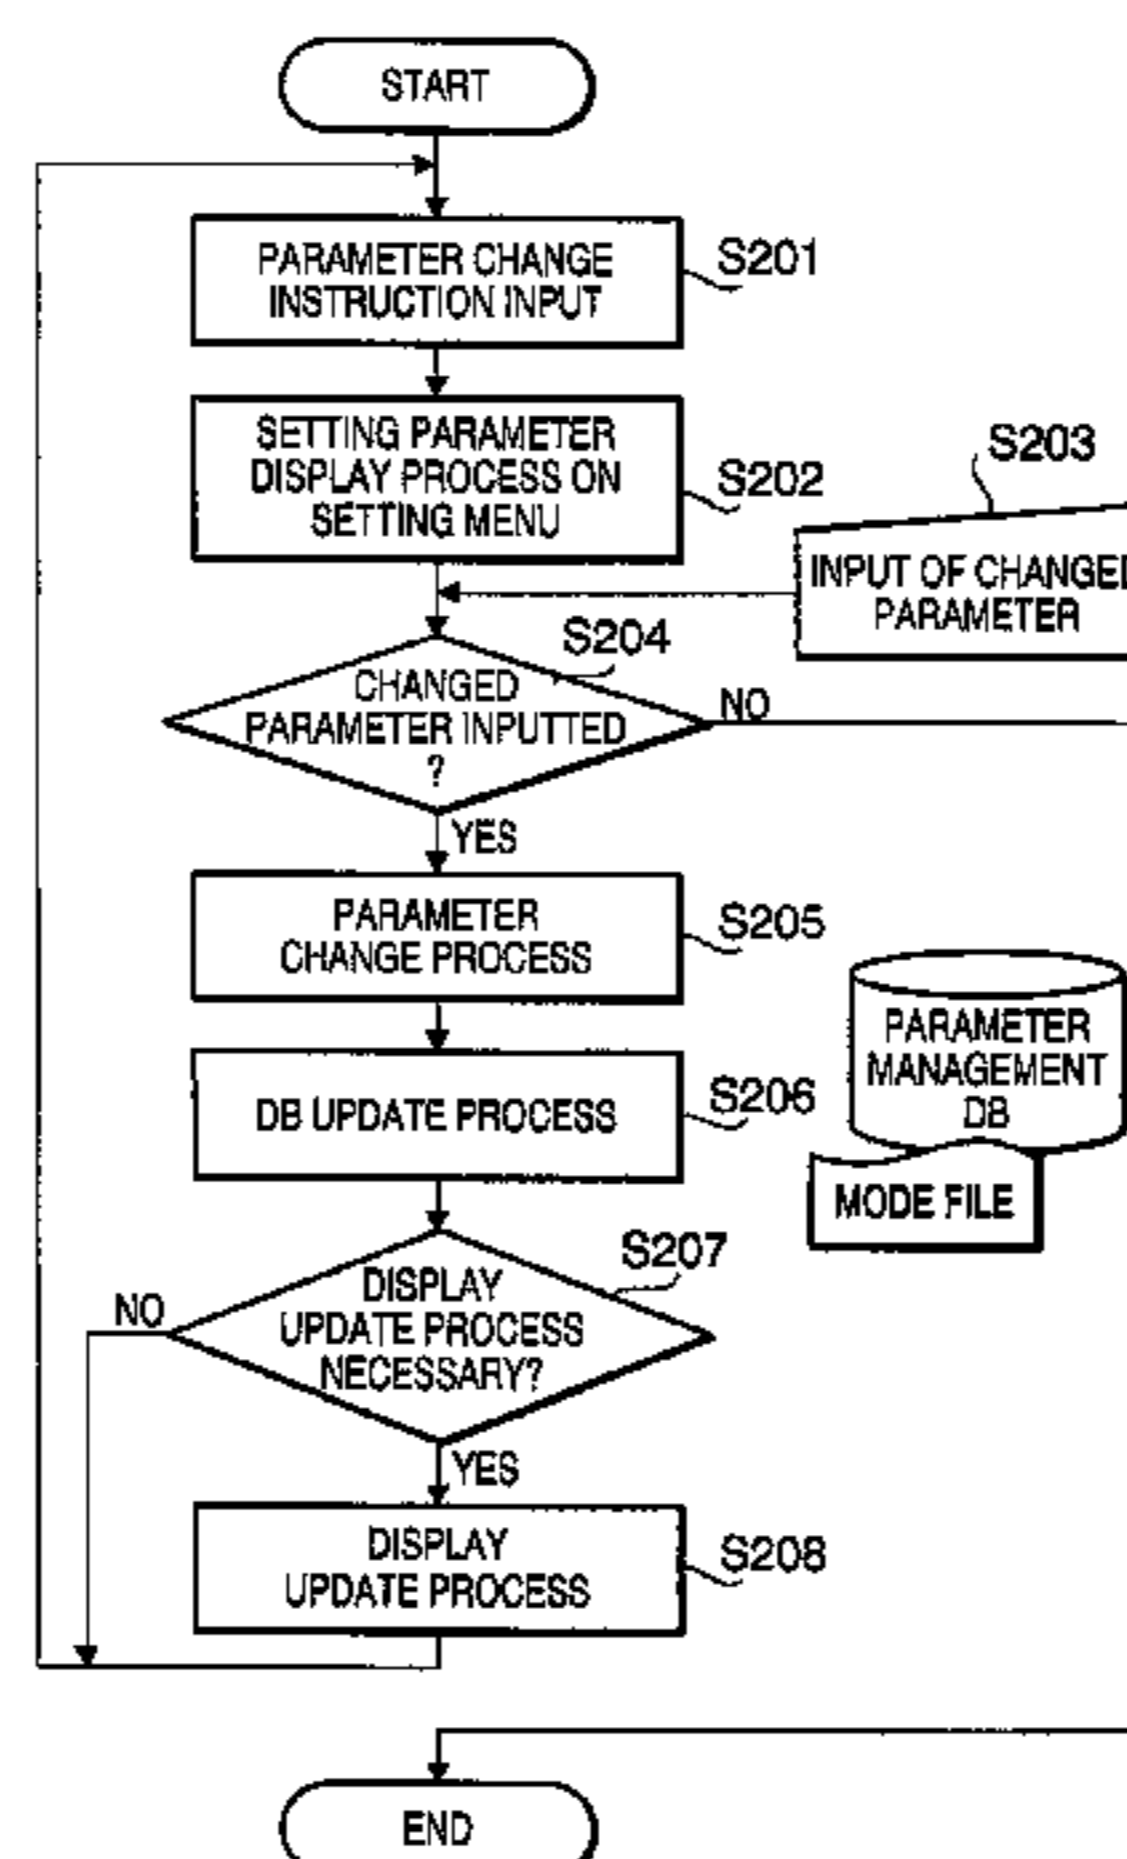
START

PARAMETER CHANGE INSTRUCTION INPUT

S201

SETTING PARAMETER DISPLAY PROCESS ON SETTING MENU

S202

S203

INPUT OF CHANGED PARAMETER

S204

CHANGED PARAMETER INPUTTED ?

NO

YES

PARAMETER CHANGE PROCESS

S205

PARAMETER MANAGEMENT DB

DB UPDATE PROCESS

S206

MODE FILE

S207

DISPLAY UPDATE PROCESS NECESSARY?

NO

YES

DISPLAY UPDATE PROCESS

S208

END